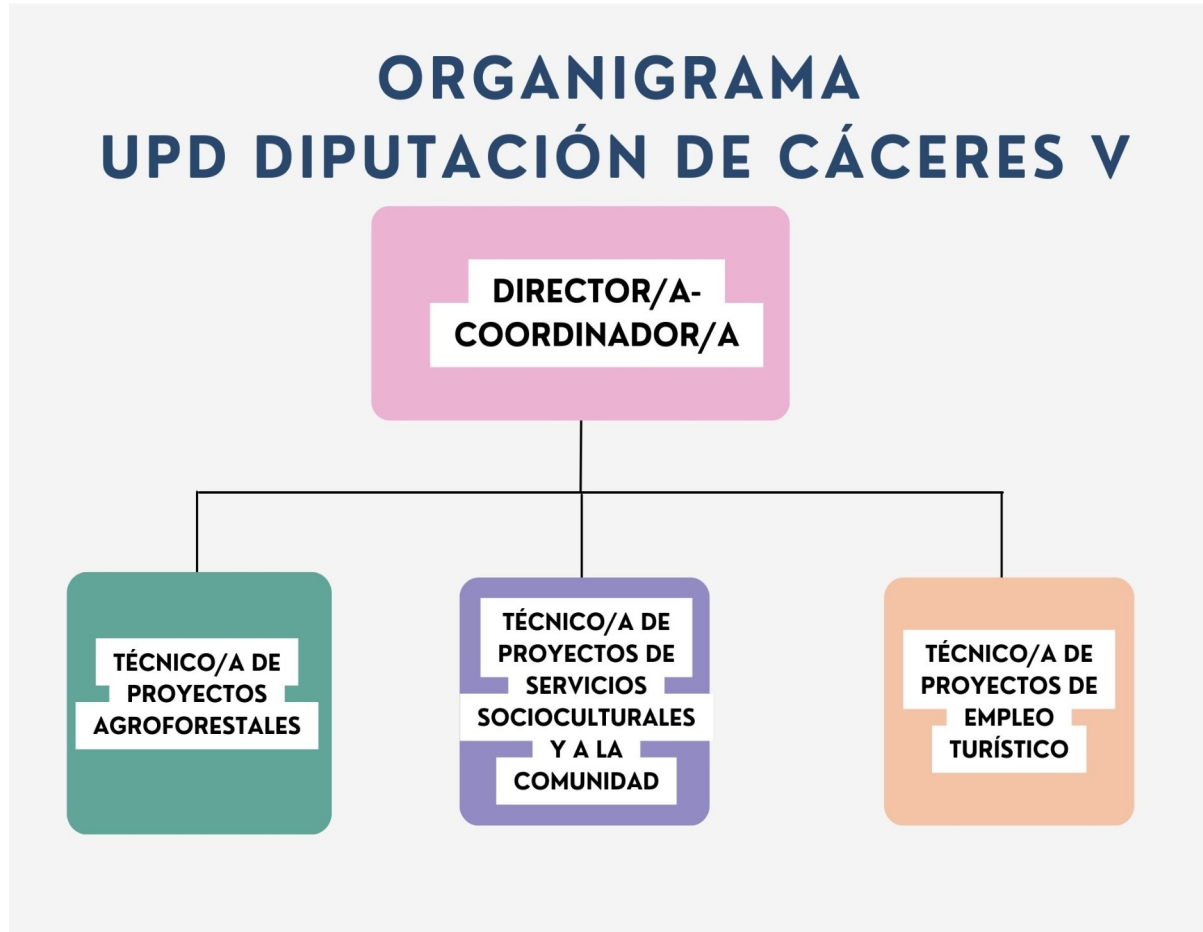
ORGANIGRAMA
UPD DIPUTACIÓN DE CÁCERES V

DIRECTOR/A-
COORDINADOR/A

TÉCNICO/A DE PROYECTOS AGROFORESTALES

TÉCNICO/A DE PROYECTOS DE SERVICIOS SOCIOCULTURALES Y A LA COMUNIDAD

TÉCNICO/A DE PROYECTOS DE EMPLEO TURÍSTICO